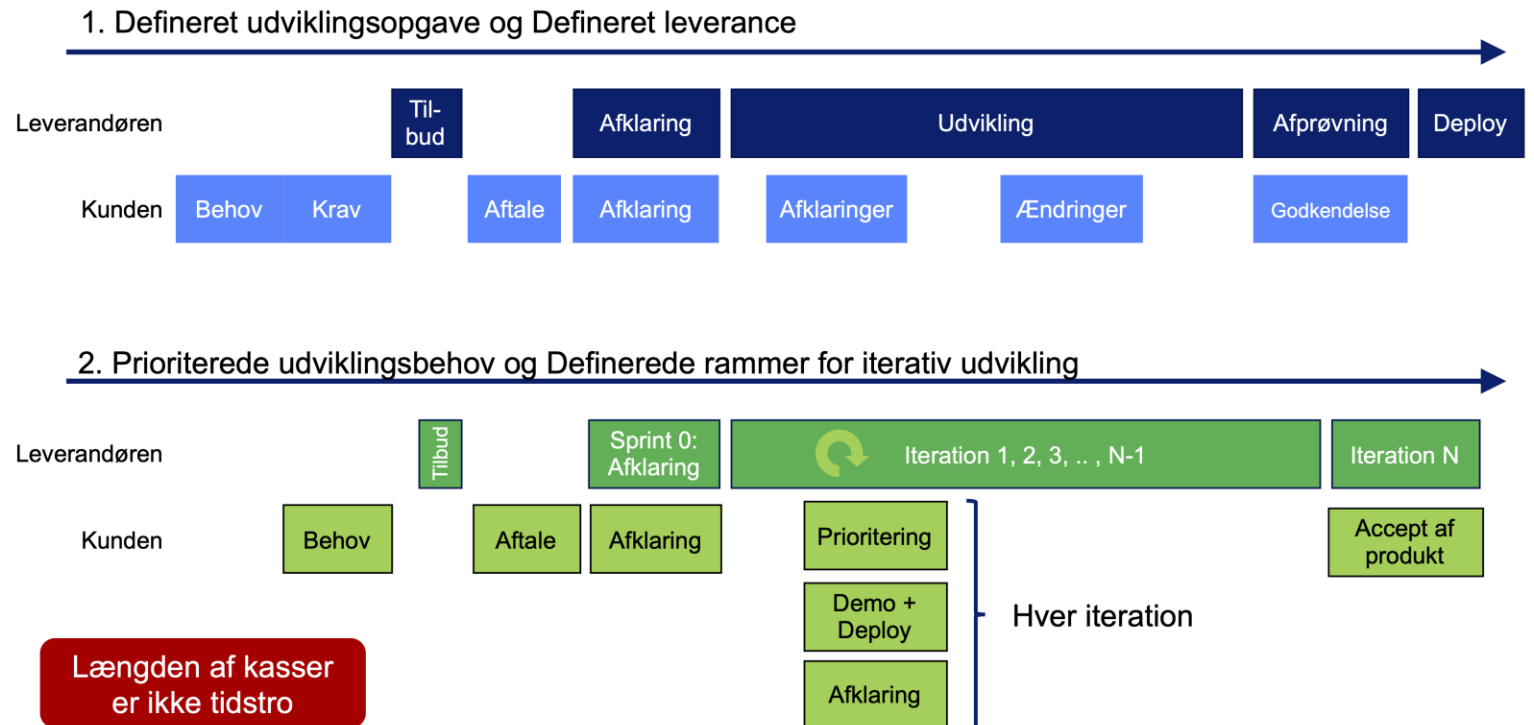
1. Defineret udviklingsopgave og Defineret leverance

Leverandøren

Tilbud

Afklaring

Udvikling

Afprøvning

Deploy

Kunden

Behov

Krav

Aftale

Afklaring

Afklaringer

Ændringer

Godkendelse

2. Prioriterede udviklingsbehov og Definerede rammer for iterativ udvikling

Leverandøren

Tilbud

Sprint 0: Afklaring

Iteration 1, 2, 3, .. , N-1

Iteration N

Kunden

Behov

Aftale

Afklaring

Prioritering

Demo + Deploy

Afklaring

Hver iteration

Accept af produkt

Længden af kasser er ikke tidstro